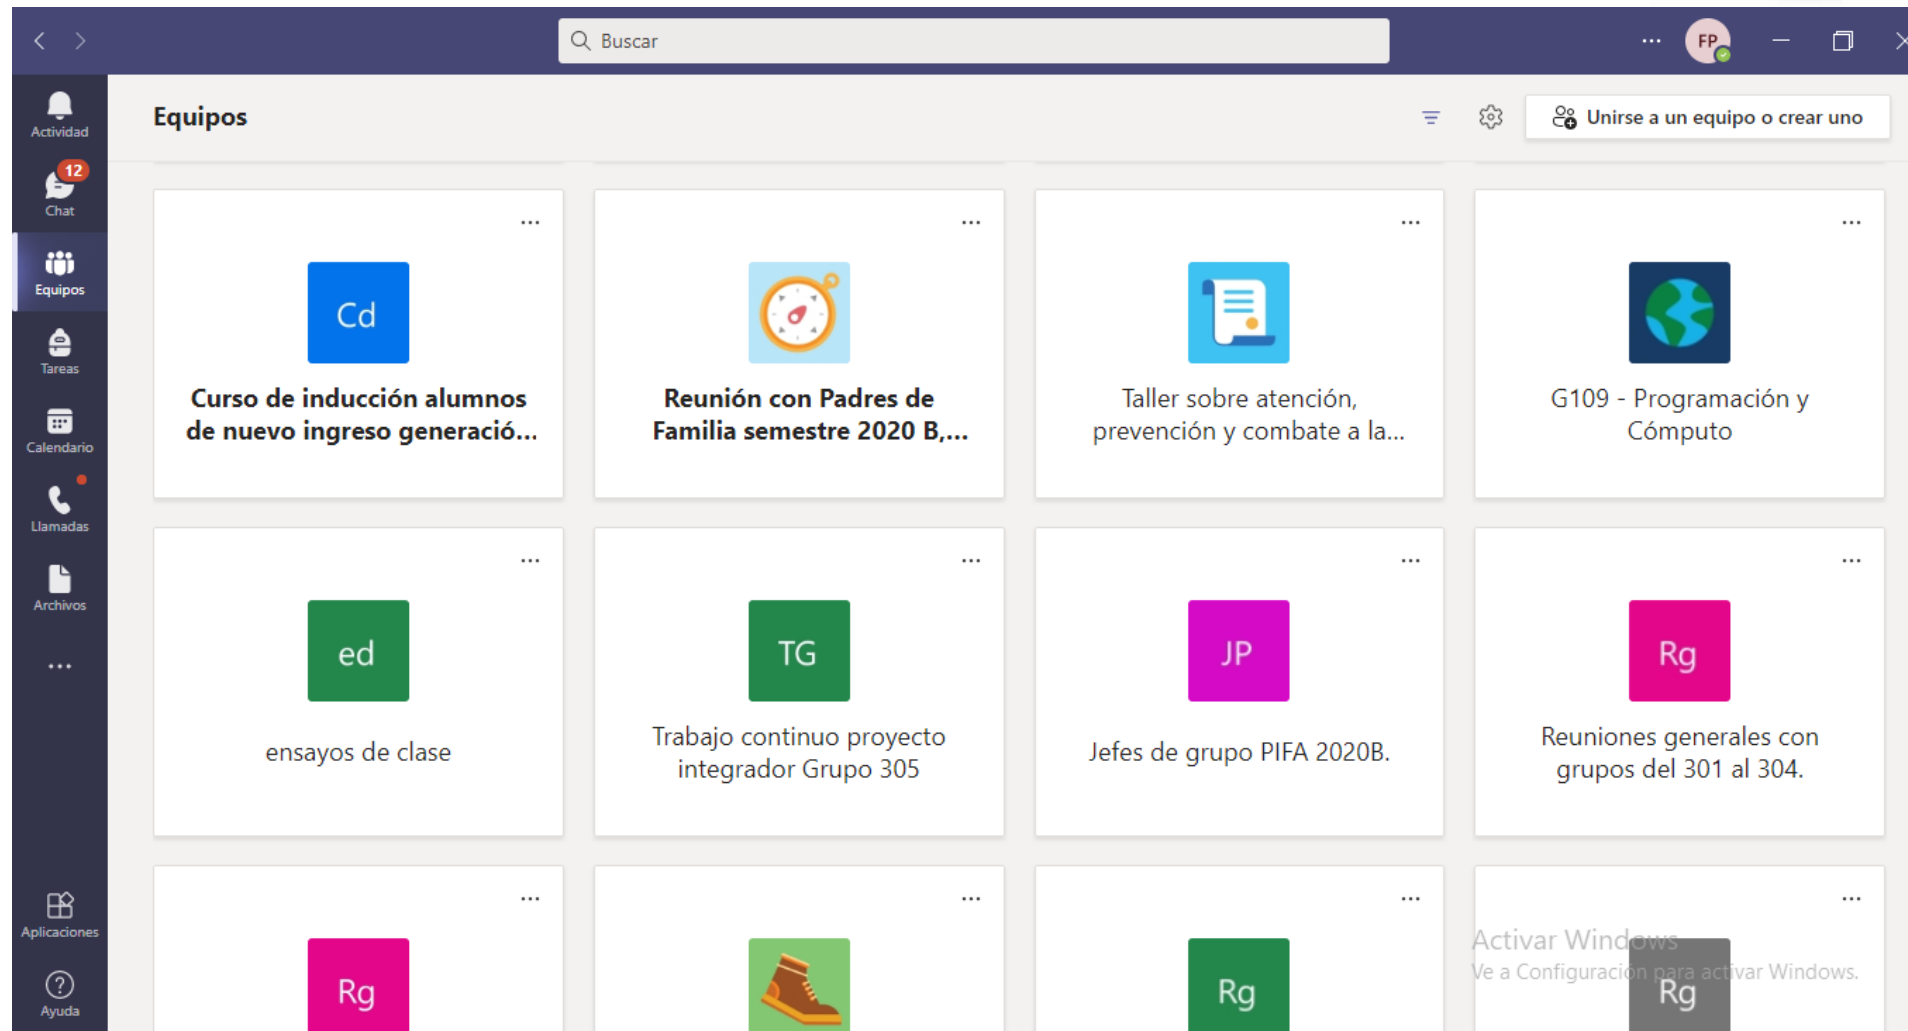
Buscar

FP

Actividad

12
Chat

Equipos

Tareas

Calendario

Llamadas

Archivos

...

Aplicaciones

Ayuda

Equipos

Unirse a un equipo o crear uno

...
Cd
Curso de inducción alumnos de nuevo ingreso generació...

...
Reunión con Padres de Familia semestre 2020 B,...

...
Taller sobre atención, prevención y combate a la...

...
G109 - Programación y Cómputo

...
ed
ensayos de clase

...
TG
Trabajo continuo proyecto integrador Grupo 305

...
JP
Jefes de grupo PIFA 2020B.

...
Rg
Reuniones generales con grupos del 301 al 304.

...
Rg

...

...
Rg

...
Rg

Activar Windows
Ve a Configuración para activar Windows.